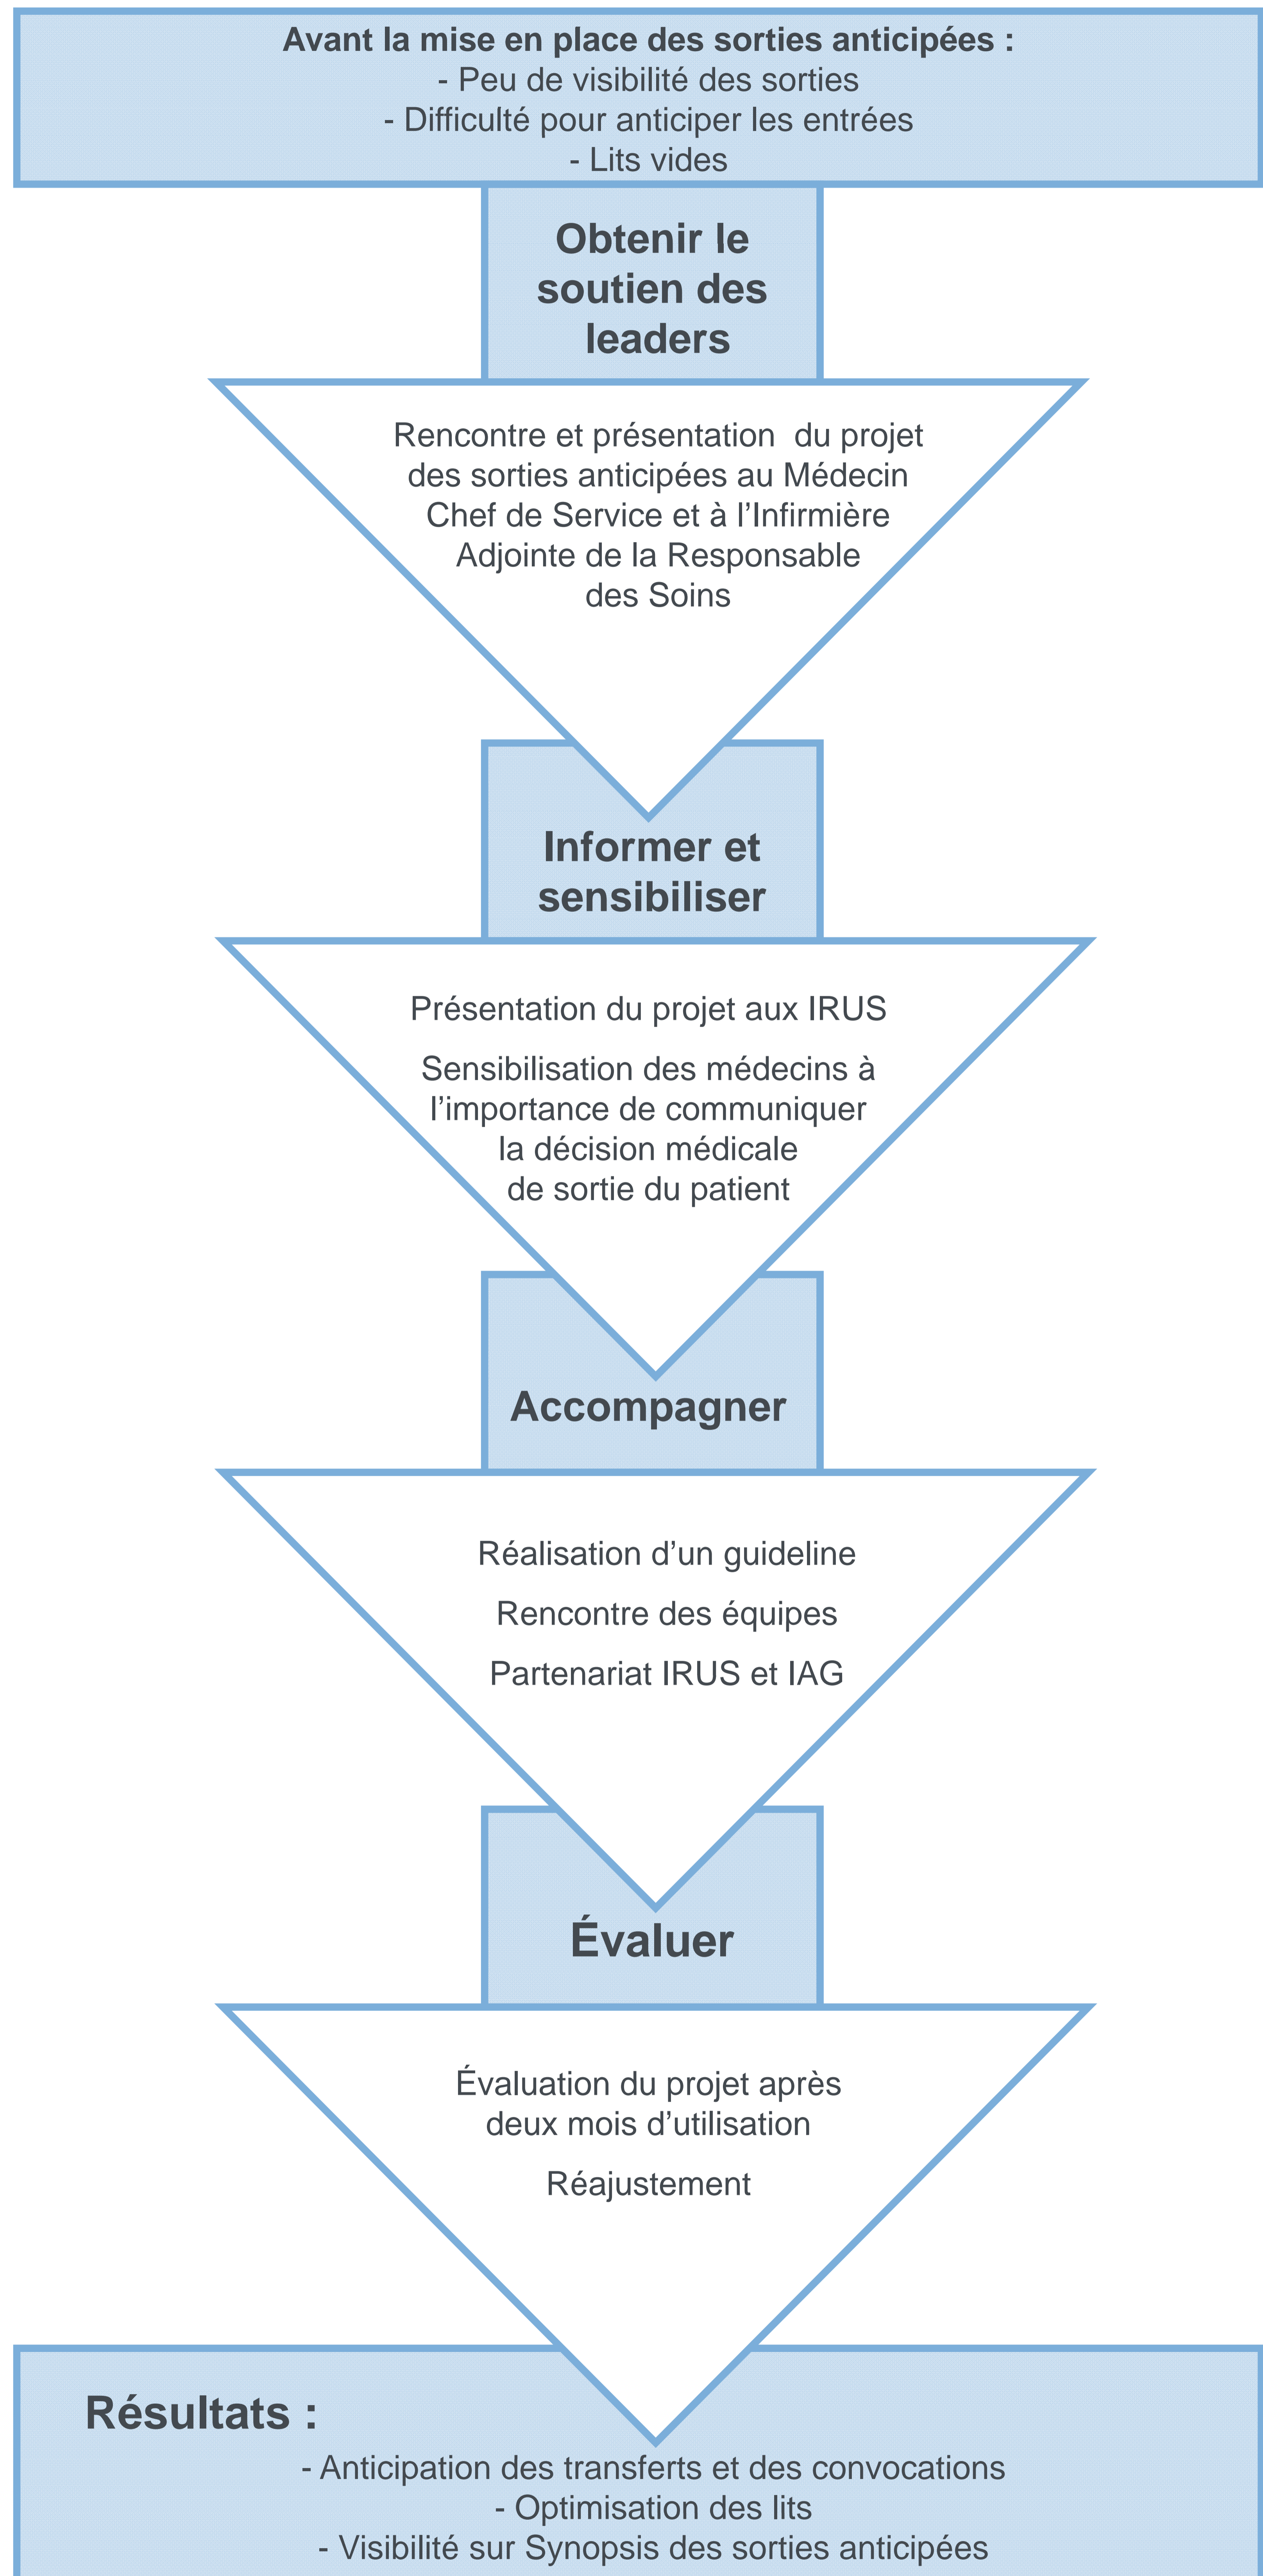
Avant la mise en place des sorties anticipées :
- Peu de visibilité des sorties
- Difficulté pour anticiper les entrées
- Lits vides

Obtenir le soutien des leaders

Rencontre et présentation du projet des sorties anticipées au Médecin Chef de Service et à l'Infirmière Adjointe de la Responsable des Soins

Informer et sensibiliser

Présentation du projet aux IRUS

Sensibilisation des médecins à l'importance de communiquer la décision médicale de sortie du patient

Accompagner

Réalisation d'un guideline

Rencontre des équipes

Partenariat IRUS et IAG

Évaluer

Évaluation du projet après deux mois d'utilisation

Réajustement

Résultats :
- Anticipation des transferts et des convocations
- Optimisation des lits
- Visibilité sur Synopsis des sorties anticipées